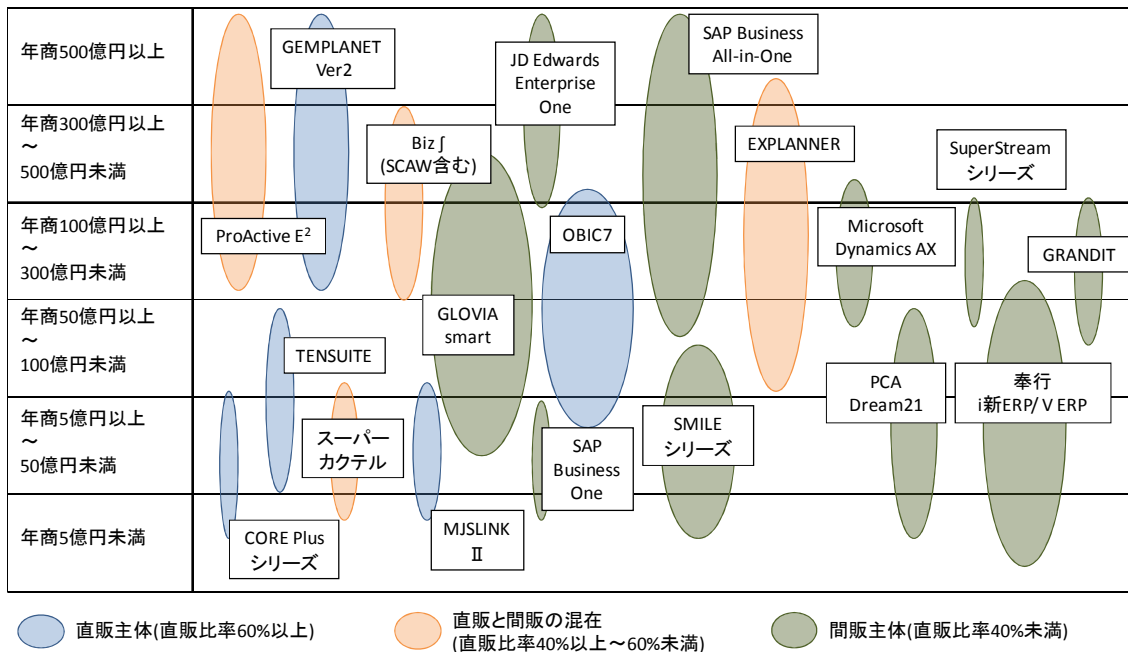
年商500億円以上

年商300億円以上 ～ 500億円未満

年商100億円以上 ～ 300億円未満

年商50億円以上 ～ 100億円未満

年商5億円以上 ～ 50億円未満

年商5億円未満

GEMPLANET Ver2

JD Edwards Enterprise One

SAP Business All-in-One

Biz∫ (SCAW含む)

EXPLANNER

SuperStream シリーズ

ProActive E$^2$

OBIC7

Microsoft Dynamics AX

GRANDIT

GLOVIA smart

TENSUITE

PCA Dream21

奉行 i新ERP/ V ERP

スーパー カクテル

SAP Business One

SMILE シリーズ

CORE Plus シリーズ

MJSLINK Ⅱ

直販主体(直販比率60%以上)

直販と間販の混在 (直販比率40%以上～60%未満)

間販主体(直販比率40%未満)